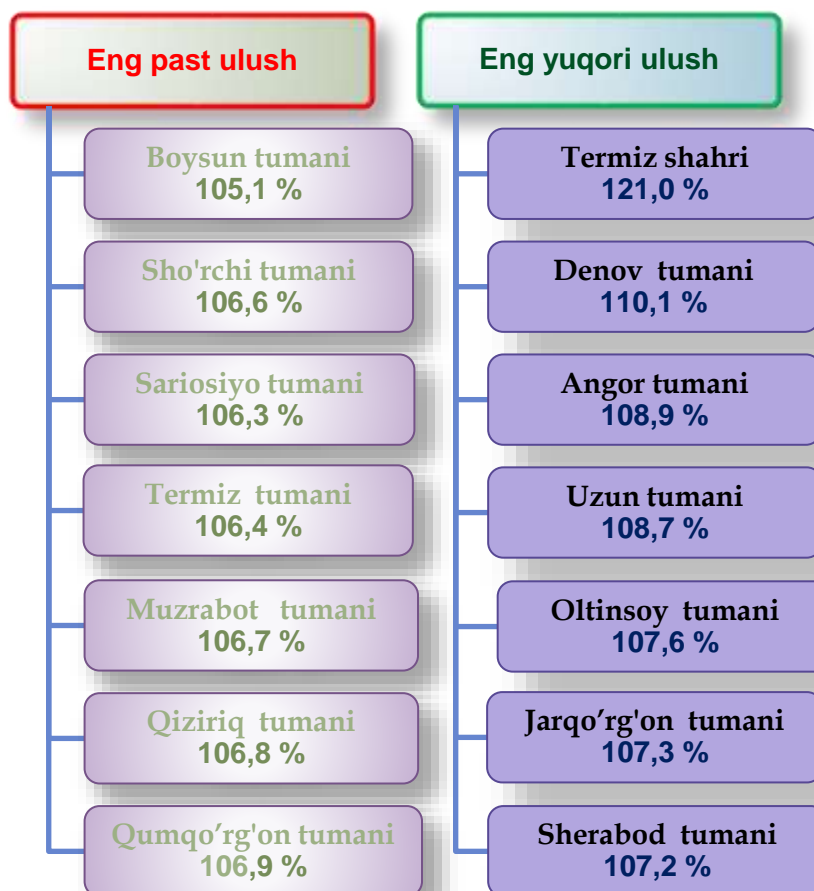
Eng past ulush

Boysun tumani
105,1 %

Sho'rchi tumani
106,6 %

Sariosiyo tumani
106,3 %

Termiz tumani
106,4 %

Muzrabot tumani
106,7 %

Qiziriq tumani
106,8 %

Qumqo’rg'on tumani
106,9 %

Eng yuqori ulush

Termiz shahri
121,0 %

Denov tumani
110,1 %

Angor tumani
108,9 %

Uzun tumani
108,7 %

Oltinsoy tumani
107,6 %

Jarqo’rg'on tumani
107,3 %

Sherabod tumani
107,2 %